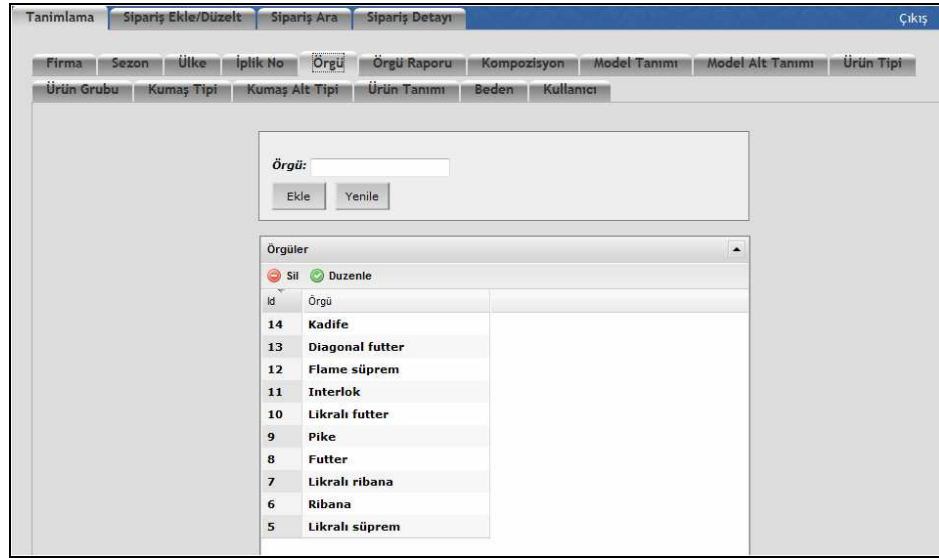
Tanimlama | Sipariş Ekle/Düzelt | Sipariş Ara | Sipariş Detayı | Çıkış

Firma | Sezon | Ülke | İplik No | Örgü | Örgü Raporu | Kompozisyon | Model Tanımı | Model Alt Tanımı | Ürün Tipi
Ürün Grubu | Kumaş Tipi | Kumaş Alt Tipi | Ürün Tanımı | Beden | Kullanıcı

Örgü:

Ekle | Yenile

Örgüler

Sil | Duzenle

| Id | Örgü |
|---|---|
| 14 | Kadife |
| 13 | Diagonal futter |
| 12 | Flame süprem |
| 11 | Interlok |
| 10 | Likralı futter |
| 9 | Pike |
| 8 | Futter |
| 7 | Likralı ribana |
| 6 | Ribana |
| 5 | Likralı süprem |